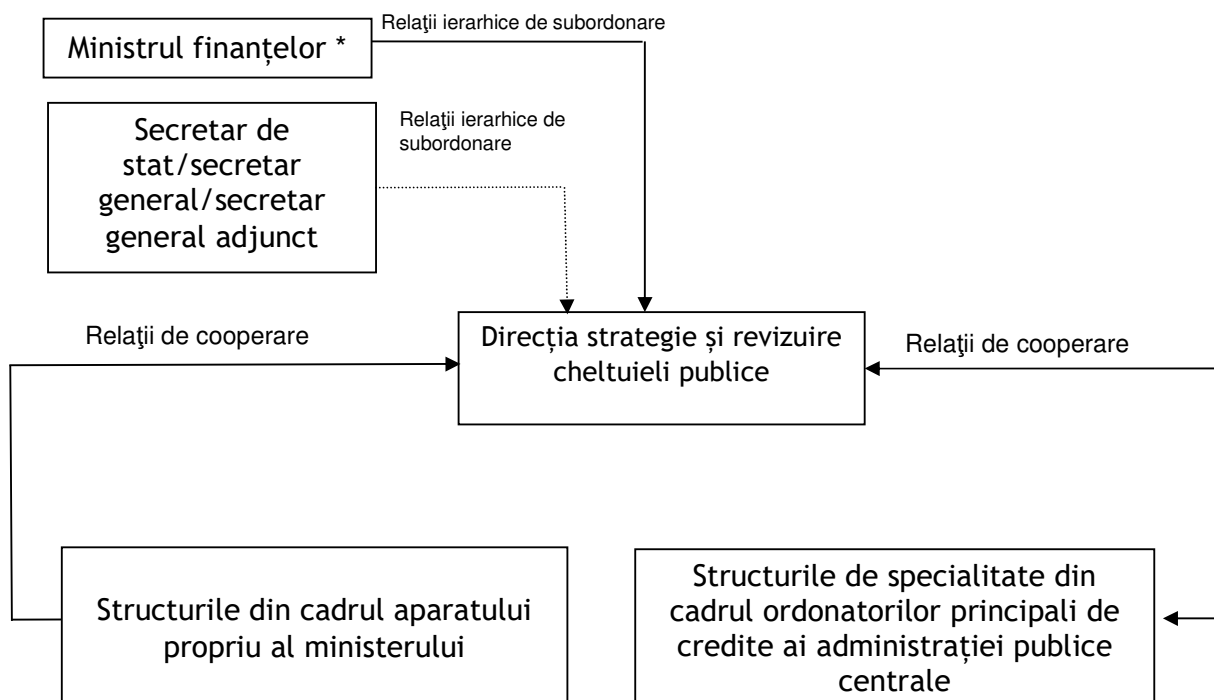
Ministrul finanțelor *

Relaţii ierarhice de subordonare

Secretar de stat/secretar general/secretar general adjunct

Relaţii ierarhice de subordonare

Relaţii de cooperare

Direcția strategie și revizuire cheltuieli publice

Relaţii de cooperare

Structurile din cadrul aparatului propriu al ministerului

Structurile de specialitate din cadrul ordonatorilor principali de credite ai administrației publice centrale